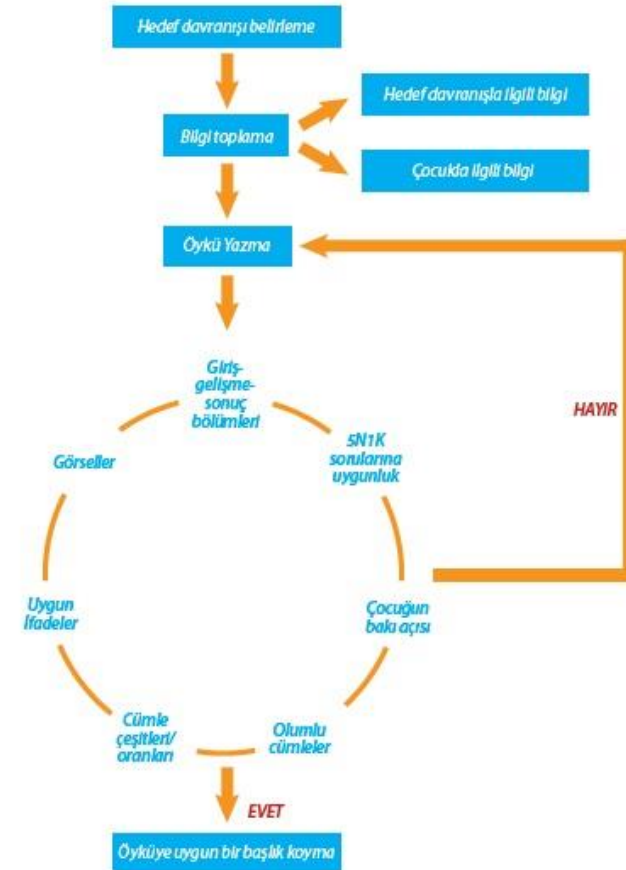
Hedef davranışı belirleme

Bilgi toplama

Hedef davranışla ilgili bilgi

Çocukla ilgili bilgi

Öykü Yazma

Giriş-gelişme-sonuç bölümleri

5N1K sorularına uygunluk

Çocuğun bakı açısı

Olumlu cümleler

Cümle çeşitleri/oranları

Uygun ifadeler

Görseller

HAYIR

EVET

Öyküye uygun bir başlık koyma